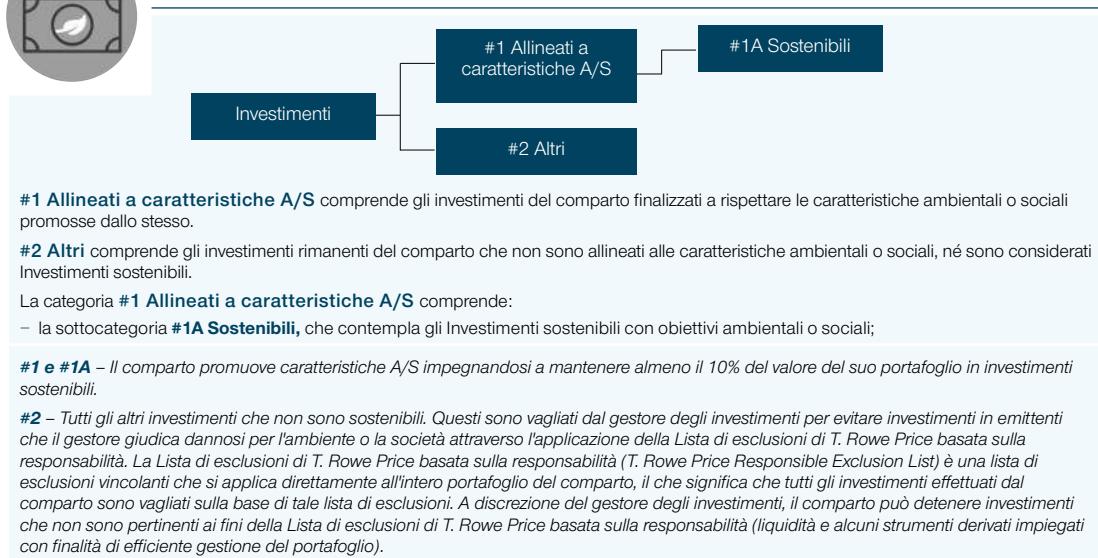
Investimenti

#1 Allineati a caratteristiche A/S

#1A Sostenibili

#2 Altri

**#1 Allineati a caratteristiche A/S** comprende gli investimenti del comparto finalizzati a rispettare le caratteristiche ambientali o sociali promosse dallo stesso.

**#2 Altri** comprende gli investimenti rimanenti del comparto che non sono allineati alle caratteristiche ambientali o sociali, né sono considerati Investimenti sostenibili.

La categoria **#1 Allineati a caratteristiche A/S** comprende:

– la sottocategoria **#1A Sostenibili,** che contempla gli Investimenti sostenibili con obiettivi ambientali o sociali;

*#1 e #1A – Il comparto promuove caratteristiche A/S impegnandosi a mantenere almeno il 10% del valore del suo portafoglio in investimenti sostenibili.*

*#2 – Tutti gli altri investimenti che non sono sostenibili. Questi sono vagliati dal gestore degli investimenti per evitare investimenti in emittenti che il gestore giudica dannosi per l'ambiente o la società attraverso l'applicazione della Lista di esclusioni di T. Rowe Price basata sulla responsabilità. La Lista di esclusioni di T. Rowe Price basata sulla responsabilità (T. Rowe Price Responsible Exclusion List) è una lista di esclusioni vincolanti che si applica direttamente all'intero portafoglio del comparto, il che significa che tutti gli investimenti effettuati dal comparto sono vagliati sulla base di tale lista di esclusioni. A discrezione del gestore degli investimenti, il comparto può detenere investimenti che non sono pertinenti ai fini della Lista di esclusioni di T. Rowe Price basata sulla responsabilità (liquidità e alcuni strumenti derivati impiegati con finalità di efficiente gestione del portafoglio).*